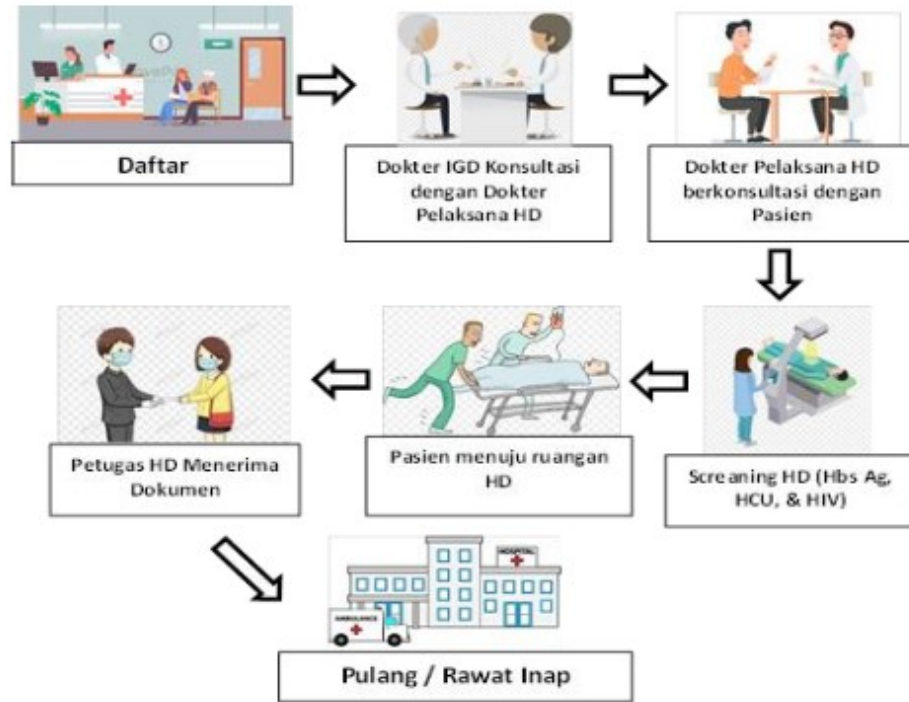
Daftar

Dokter IGD Konsultasi dengan Dokter Pelaksana HD

Dokter Pelaksana HD berkonsultasi dengan Pasien

Screaning HD (Hbs Ag, HCU, & HIV)

Pasien menuju ruangan HD

Petugas HD Menerima Dokumen

HOSPITAL

AMBULANCE

Pulang / Rawat Inap